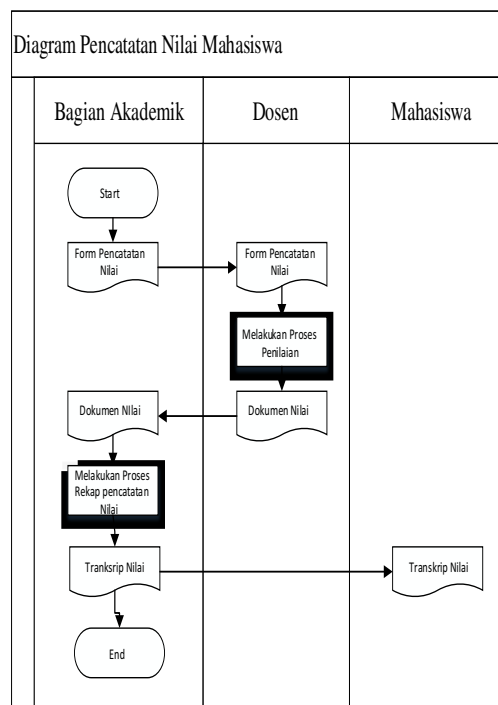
Diagram Pencatatan Nilai Mahasiswa

| Bagian Akademik | Dosen | Mahasiswa |
|---|---|---|

Start

Form Pencatatan Nilai

Form Pencatatan Nilai

Melakukan Proses Penilaian

Dokumen Nilai

Dokumen Nilai

Melakukan Proses Rekap pencatatan Nilai

Transkrip Nilai

Transkrip Nilai

End